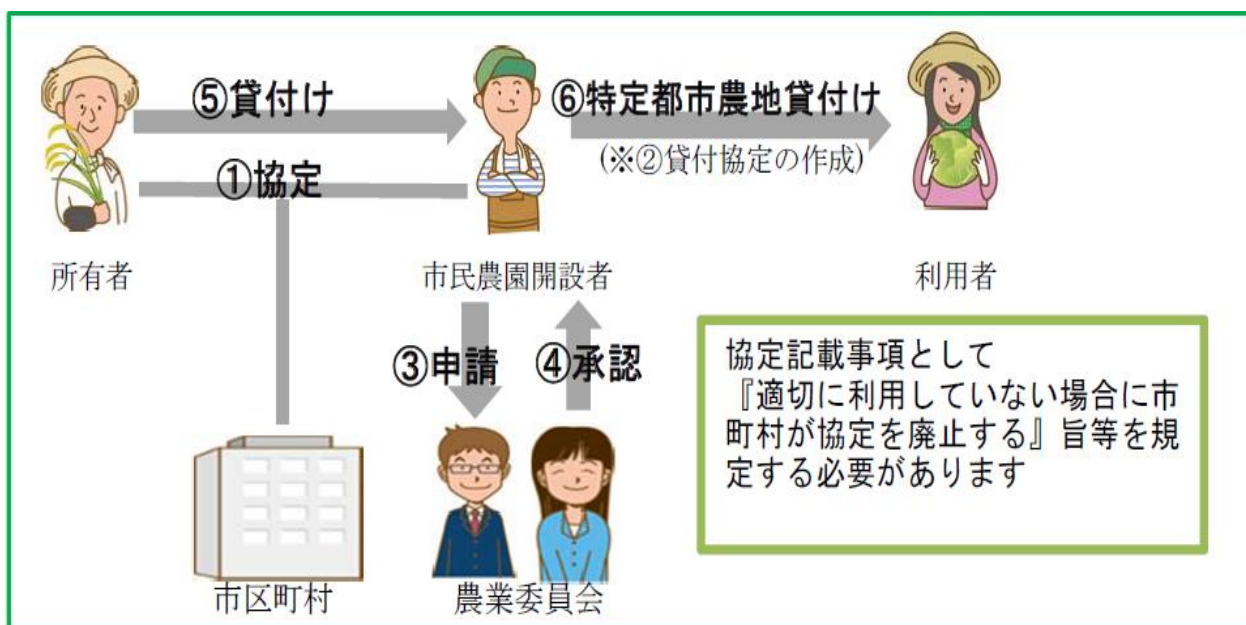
⑤貸付け

①協定

⑥特定都市農地貸付け

(※②貸付協定の作成)

所有者

市民農園開設者

利用者

③申請

④承認

協定記載事項として『適切に利用していない場合に市町村が協定を廃止する』旨等を規定する必要があります

市区町村

農業委員会